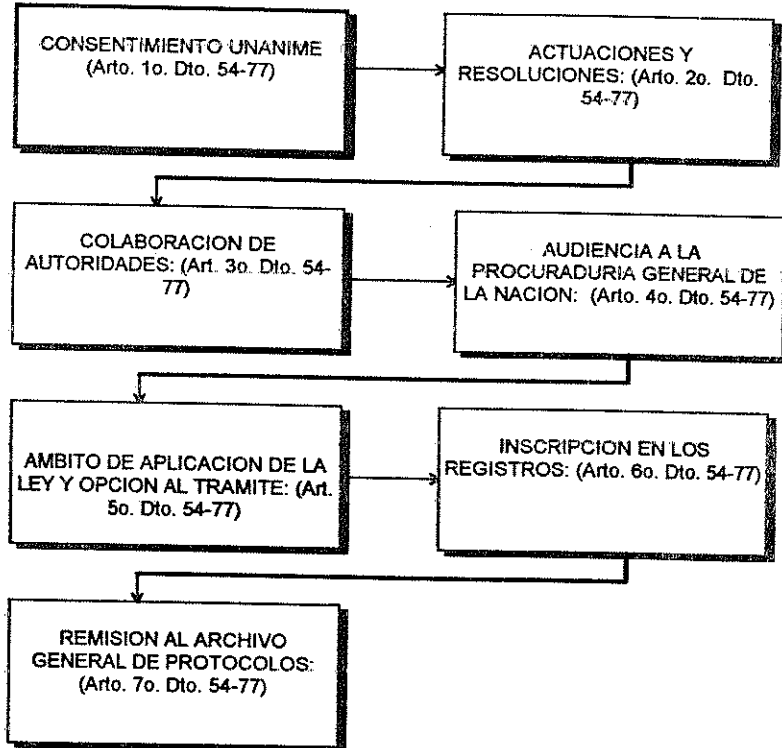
CONSENTIMIENTO UNANIME (Arto. 1o. Dto. 54-77)

ACTUACIONES Y RESOLUCIONES: (Arto. 2o. Dto. 54-77)

COLABORACION DE AUTORIDADES: (Art. 3o. Dto. 54-77)

AUDIENCIA A LA PROCURADURIA GENERAL DE LA NACION: (Arto. 4o. Dto. 54-77)

AMBITO DE APLICACION DE LA LEY Y OPCION AL TRAMITE: (Art. 5o. Dto. 54-77)

INSCRIPCION EN LOS REGISTROS: (Arto. 6o. Dto. 54-77)

REMISION AL ARCHIVO GENERAL DE PROTOCOLOS: (Arto. 7o. Dto. 54-77)